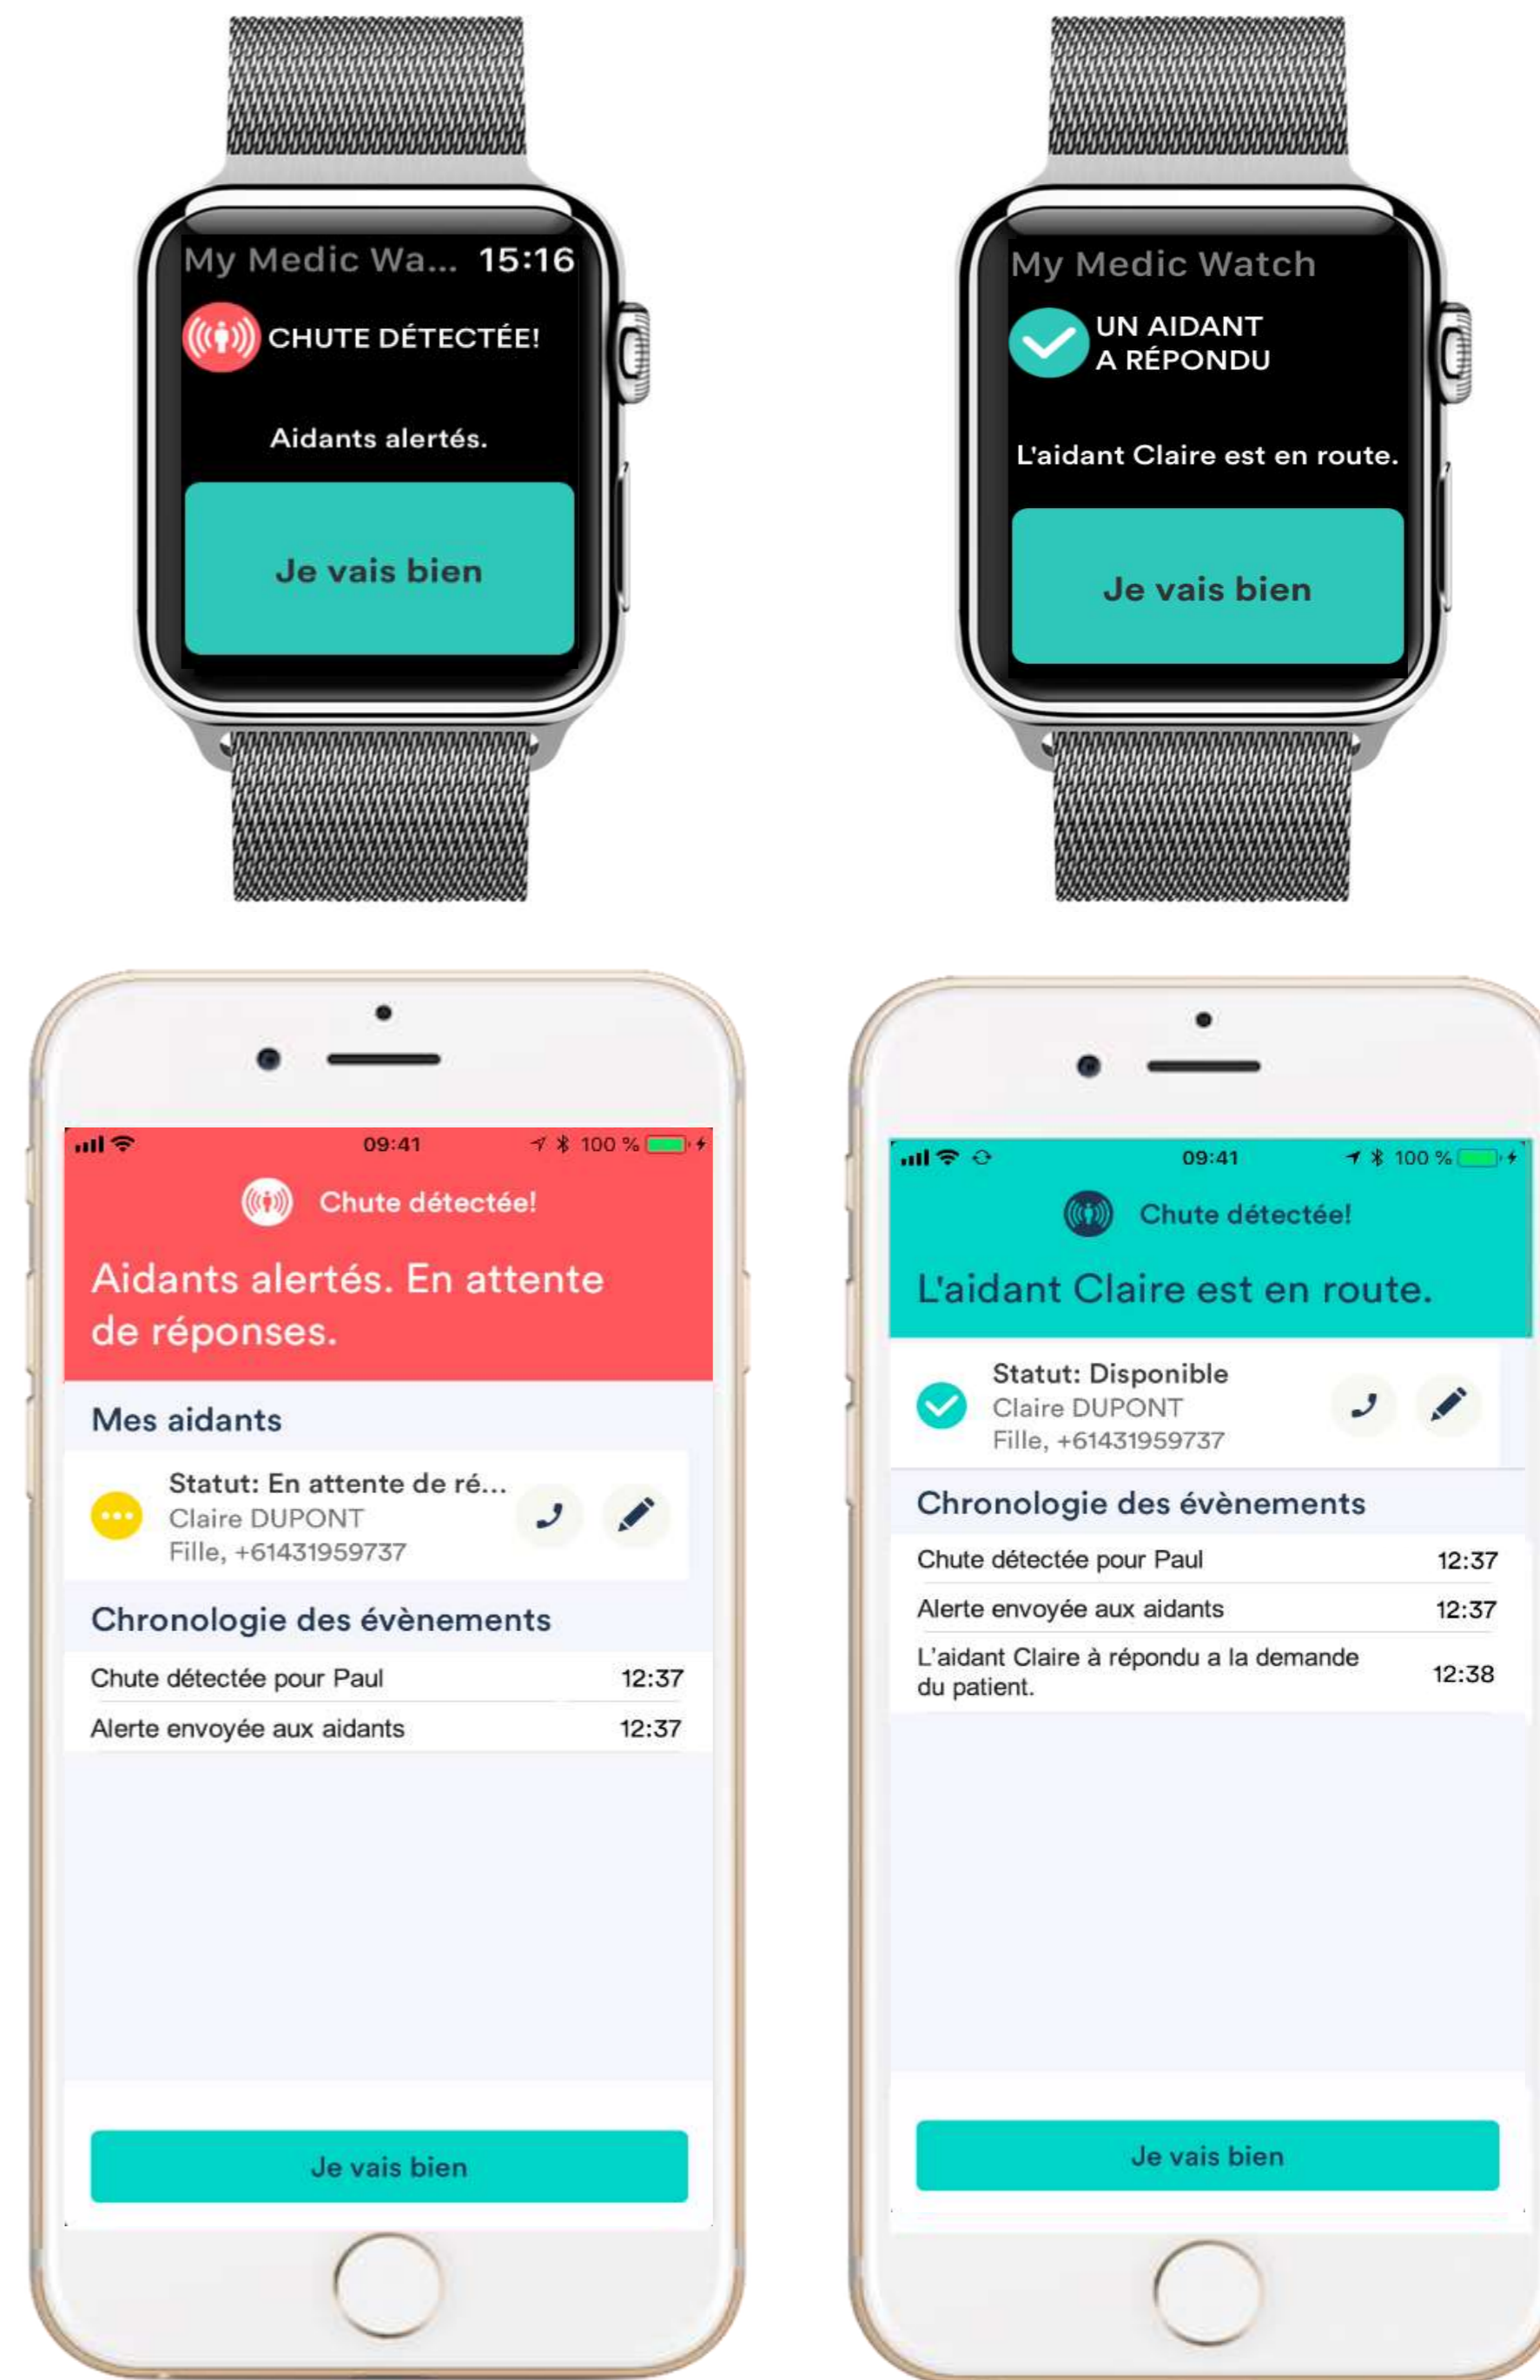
My Medic Wa... 15:16

CHUTE DÉTECTÉE!

Aidants alertés.

Je vais bien

My Medic Watch

UN AIDANT A RÉPONDU

L'aidant Claire est en route.

Je vais bien

09:41 100 %

Chute détectée!

Aidants alertés. En attente de réponses.

Mes aidants

Statut: En attente de ré...
Claire DUPONT
Fille, +61431959737

Chronologie des évènements

| | |
|---|---|
| Chute détectée pour Paul | 12:37 |
| Alerte envoyée aux aidants | 12:37 |

Je vais bien

09:41 100 %

Chute détectée!

L'aidant Claire est en route.

Statut: Disponible
Claire DUPONT
Fille, +61431959737

Chronologie des évènements

| | |
|---|---|
| Chute détectée pour Paul | 12:37 |
| Alerte envoyée aux aidants | 12:37 |
| L'aidant Claire à répondu a la demande du patient. | 12:38 |

Je vais bien